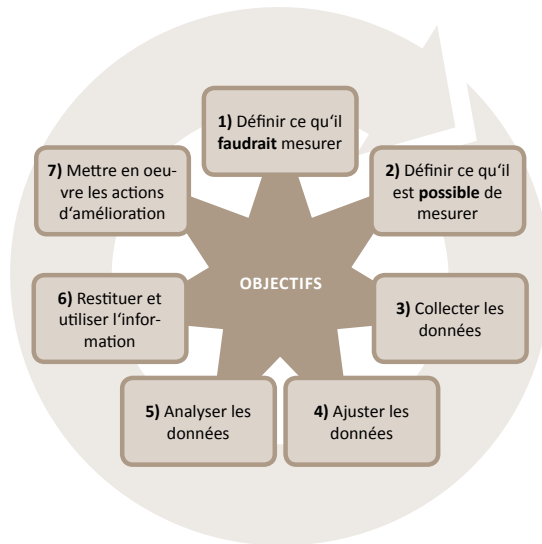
1) Définir ce qu'il faudrait mesurer

2) Définir ce qu'il est possible de mesurer

3) Collecter les données

4) Ajuster les données

5) Analyser les données

6) Restituer et utiliser l'information

7) Mettre en oeuvre les actions d'amélioration

OBJECTIFS